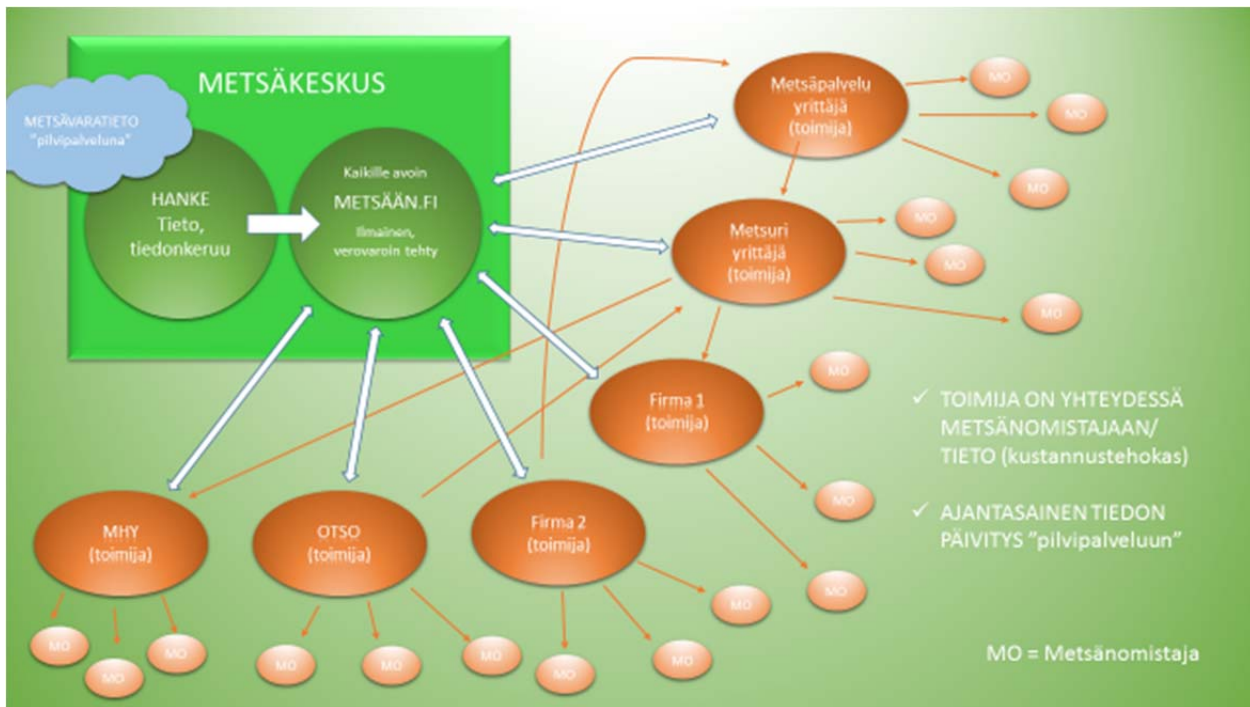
METSÄKESKUS

METSÄVARATIETO "pilvipalveluna"

HANKE Tieto, tiedonkeruu

Kaikille avoin
METSÄÄN.FI
Ilmainen, verovaroin tehty

Metsäpalvelu yrittäjä (toimija)

MO

MO

MO

Metsuri yrittäjä (toimija)

MO

MO

MO

Firma 1 (toimija)

MO

MO

MO

✓ TOIMIJA ON YHTEYDESSÄ METSÄNOMISTAJAAN/ TIETO (kustannustehokas)

✓ AJANTASAINEN TIEDON PÄIVITYS "pilvipalveluun"

MHY (toimija)

OTSO (toimija)

Firma 2 (toimija)

MO

MO

MO

MO

MO

MO

MO

MO

MO

MO = Metsänomistaja